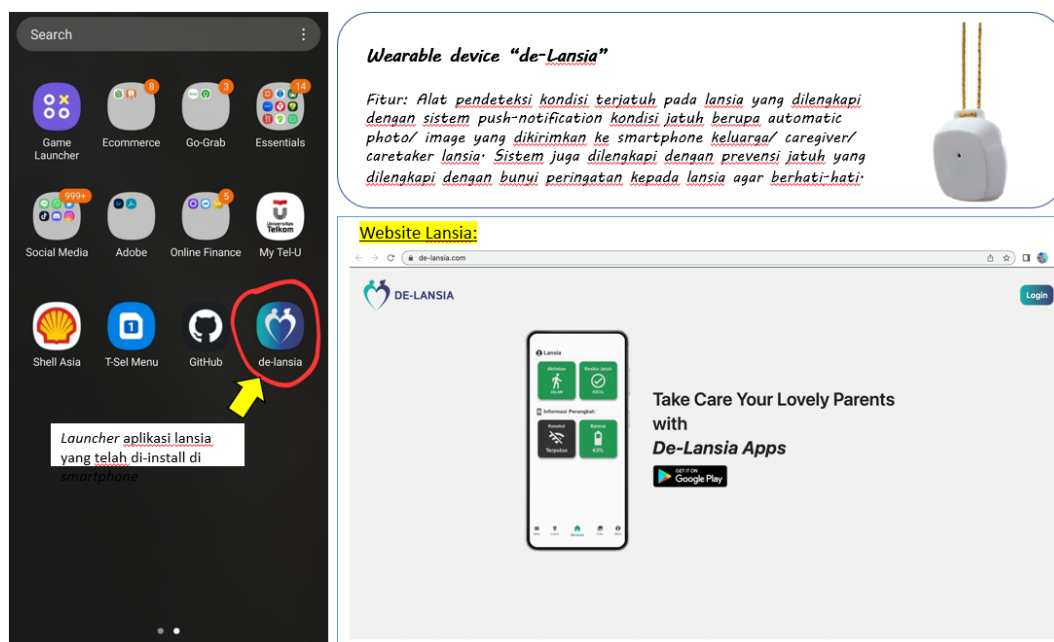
Search

8 3 14

Game Launcher

Ecommerce

Go-Grab

Essentials

999+ 5

Social Media

Adobe

Online Finance

Universitas Telkom

My Tel-U

Shell Asia

T-Sel Menu

GitHub

de-lansia

*Launcher* aplikasi lansia yang telah di-install di *smartphone*

Wearable device "de-Lansia"

Fitur: Alat pendeteksi kondisi terjatuh pada lansia yang dilengkapi dengan sistem push-notification kondisi jatuh berupa automatic photo/ image yang dikirimkan ke smartphone keluarga/ caregiver/ caretaker lansia. Sistem juga dilengkapi dengan prevensi jatuh yang dilengkapi dengan bunyi peringatan kepada lansia agar berhati-hati.

Website Lansia:

de-lansia.com

DE-LANSIA

Login

Lansia

Aktivitas

Resiko Jatuh

Informasi Perangkat:

Koneksi

Terputus

Baterai

Take Care Your Lovely Parents with

De-Lansia Apps

GET IT ON Google Play